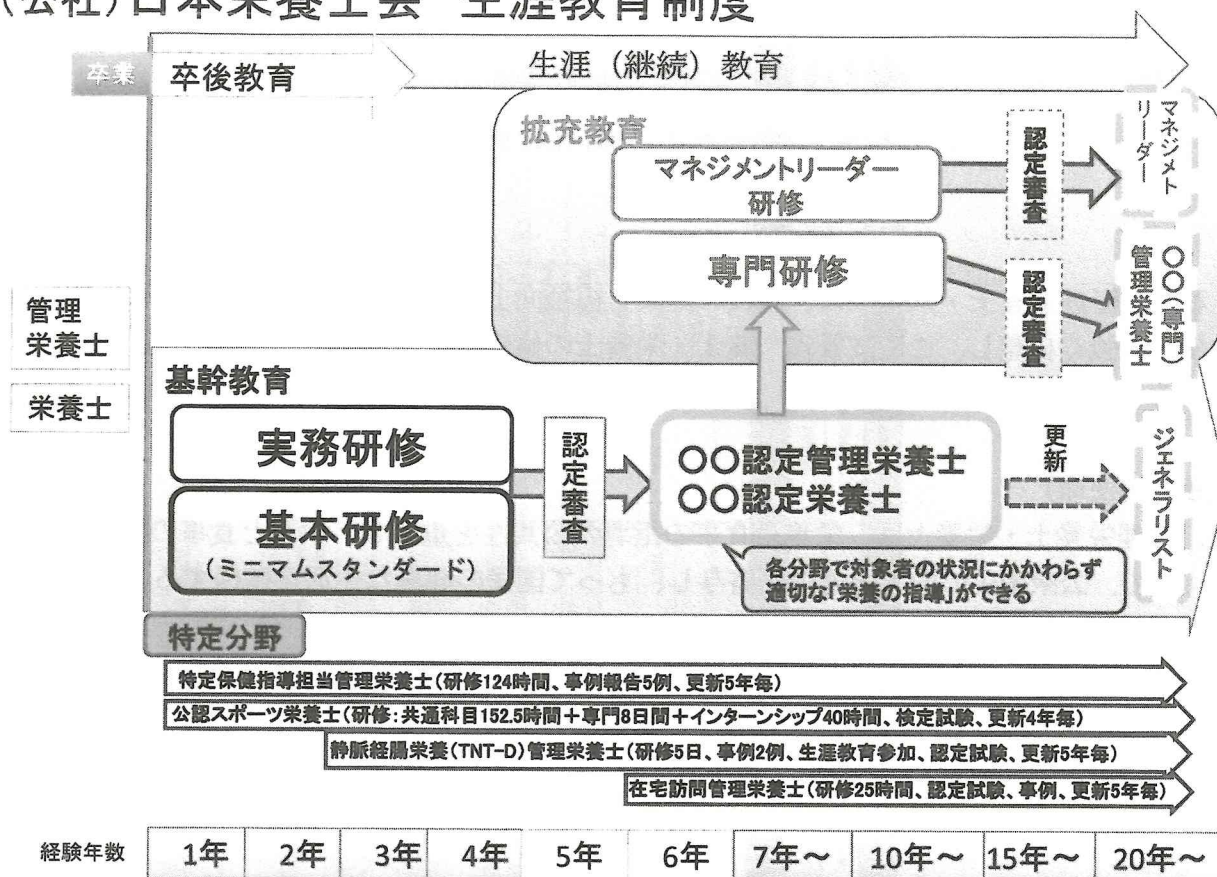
(公社)日本栄養士会 生涯教育制度

卒業 卒後教育

生涯（継続）教育

拡充教育

マネジメントリーダー研修

認定審査

マネジメントリーダー

専門研修

認定審査

〇〇(専門)管理栄養士

管理栄養士

栄養士

基幹教育

実務研修

基本研修
(ミニマムスタンダード)

認定審査

〇〇認定管理栄養士
〇〇認定栄養士

更新

ジェネラリスト

各分野で対象者の状況にかかわらず適切な「栄養の指導」ができる

特定分野

特定保健指導担当管理栄養士(研修124時間、事例報告5例、更新5年毎)

公認スポーツ栄養士(研修:共通科目152.5時間+専門8日間+インターンシップ40時間、検定試験、更新4年毎)

静脈経腸栄養(TNT-D)管理栄養士(研修5日、事例2例、生涯教育参加、認定試験、更新5年毎)

在宅訪問管理栄養士(研修25時間、認定試験、事例、更新5年毎)

| 経験年数 | 1年 | 2年 | 3年 | 4年 | 5年 | 6年 | 7年～ | 10年～ | 15年～ | 20年～ |
|---|---|---|---|---|---|---|---|---|---|---|